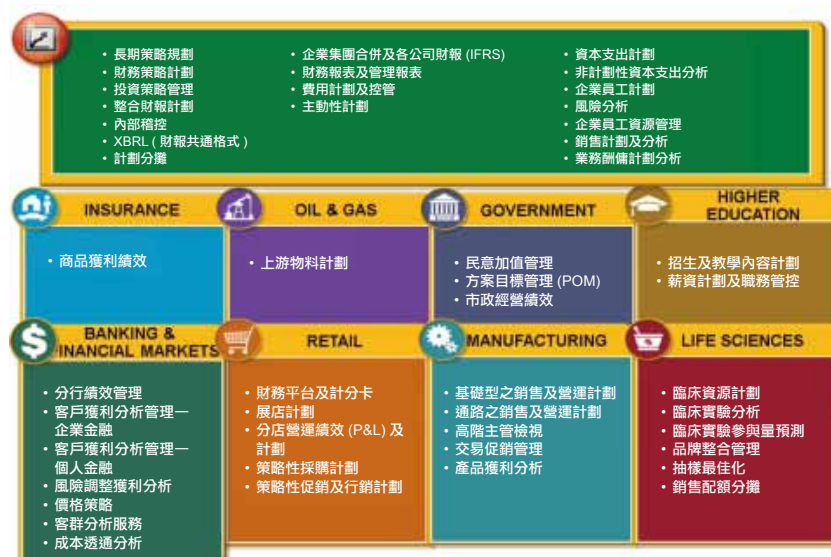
• 長期策略規劃
• 財務策略計劃
• 投資策略管理
• 整合財報計劃
• 內部稽控
• XBRL ( 財報共通格式 )
• 計劃分攤

• 企業集團合併及各公司財報 (IFRS)
• 財務報表及管理報表
• 費用計劃及控管
• 主動性計劃

• 資本支出計劃
• 非計劃性資本支出分析
• 企業員工計劃
• 風險分析
• 企業員工資源管理
• 銷售計劃及分析
• 業務酬傭計劃分析

INSURANCE

• 商品獲利績效

OIL & GAS

• 上游物料計劃

GOVERNMENT

• 民意加值管理
• 方案目標管理 (POM)
• 市政經營績效

HIGHER EDUCATION

• 招生及教學內容計劃
• 薪資計劃及職務管控

BANKING & FINANCIAL MARKETS

• 分行績效管理
• 客戶獲利分析管理一企業金融
• 客戶獲利分析管理一個人金融
• 風險調整獲利分析
• 價格策略
• 客群分析服務
• 成本透通分析

RETAIL

• 財務平台及計分卡
• 展店計劃
• 分店營運績效 (P&L) 及計劃
• 策略性採購計劃
• 策略性促銷及行銷計劃

MANUFACTURING

• 基礎型之銷售及營運計劃
• 通路之銷售及營運計劃
• 高階主管檢視
• 交易促銷管理
• 產品獲利分析

LIFE SCIENCES

• 臨床資源計劃
• 臨床實驗分析
• 臨床實驗參與量預測
• 品牌整合管理
• 抽樣最佳化
• 銷售配額分攤